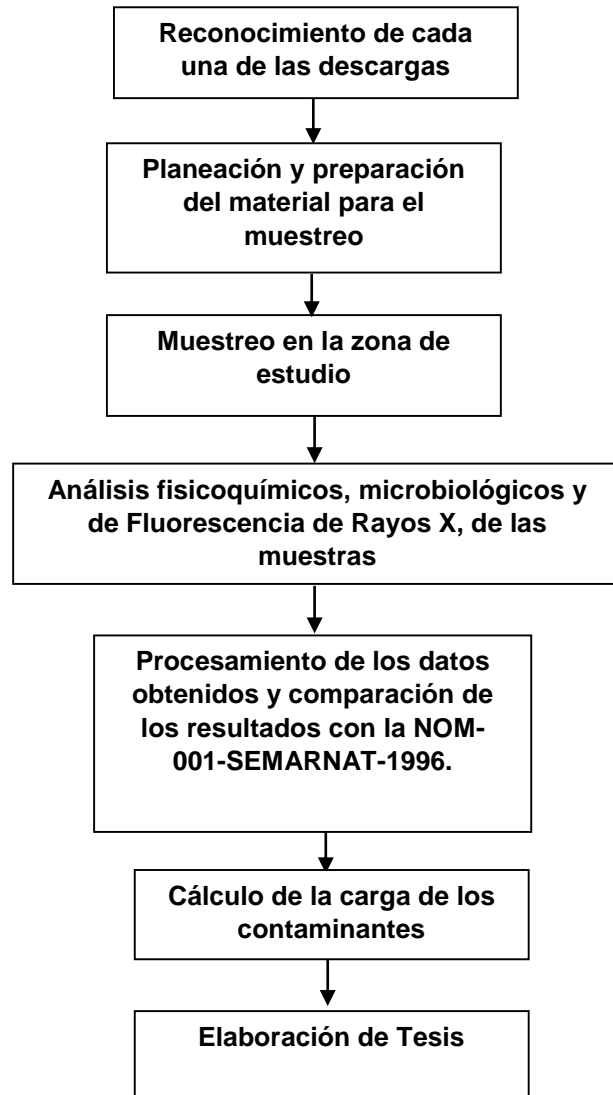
Reconocimiento de cada una de las descargas

Planeación y preparación del material para el muestreo

Muestreo en la zona de estudio

Análisis fisicoquímicos, microbiológicos y de Fluorescencia de Rayos X, de las muestras

Procesamiento de los datos obtenidos y comparación de los resultados con la NOM-001-SEMARNAT-1996.

Cálculo de la carga de los contaminantes

Elaboración de Tesis